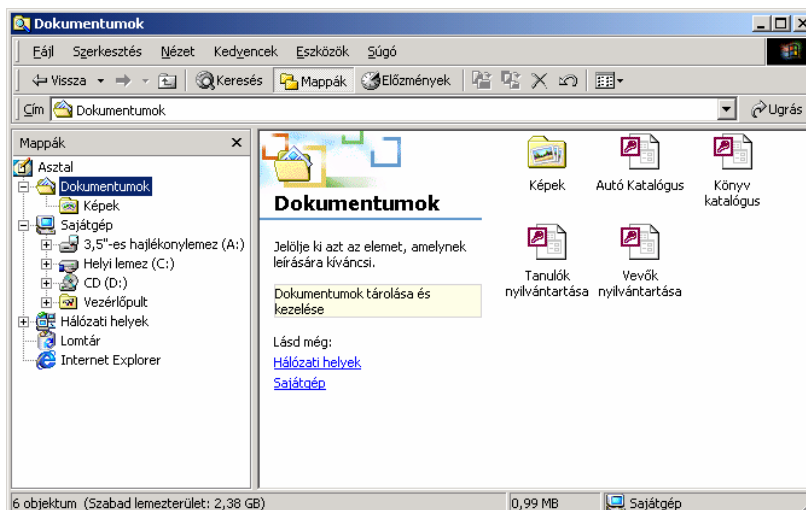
Dokumentumok

Fájl Szerkesztés Nézet Kedvencek Eszközök Súgó

Vissza Keresés Mappák Előzmények

Cím Dokumentumok

Ugrás

Mappák

Asztal
Dokumentumok
Képek
Sajátgép
3,5"-es hajlékonylemez (A:)
Helyi lemez (C:)
CD (D:)
Vezérlőpult
Hálózati helyek
Lomtár
Internet Explorer

Dokumentumok

Jelölje ki azt az elemet, amelynek leírására kíváncsi.

Dokumentumok tárolása és kezelése

Lásd még:
Hálózati helyek
Sajátgép

Képek
Autó Katalógus
Könyv katalógus
Tanulók nyilvántartása
Vevők nyilvántartása

6 objektum (Szabad lemezterület: 2,38 GB)
0,99 MB
Sajátgép